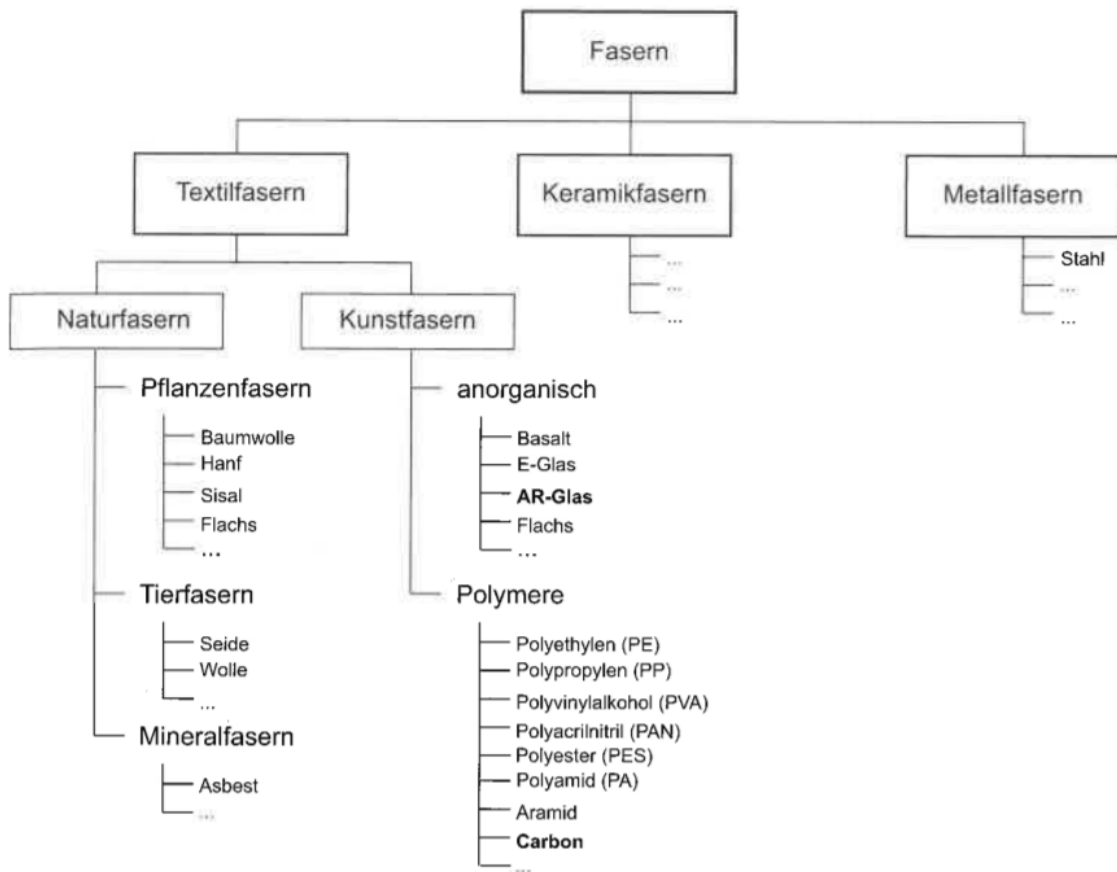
Fasern

Textilfasern

Keramikfasern

...
...
...

Metallfasern

Stahl
...
...

Naturfasern

Pflanzenfasern
Baumwolle
Hanf
Sisal
Flachs
...

Tierfasern
Seide
Wolle
...

Mineralfasern
Asbest
...

Kunstfasern

anorganisch
Basalt
E-Glas
AR-Glas
Flachs
...

Polymere
Polyethylen (PE)
Polypropylen (PP)
Polyvinylalkohol (PVA)
Polyacrilnitril (PAN)
Polyester (PES)
Polyamid (PA)
Aramid
Carbon
...